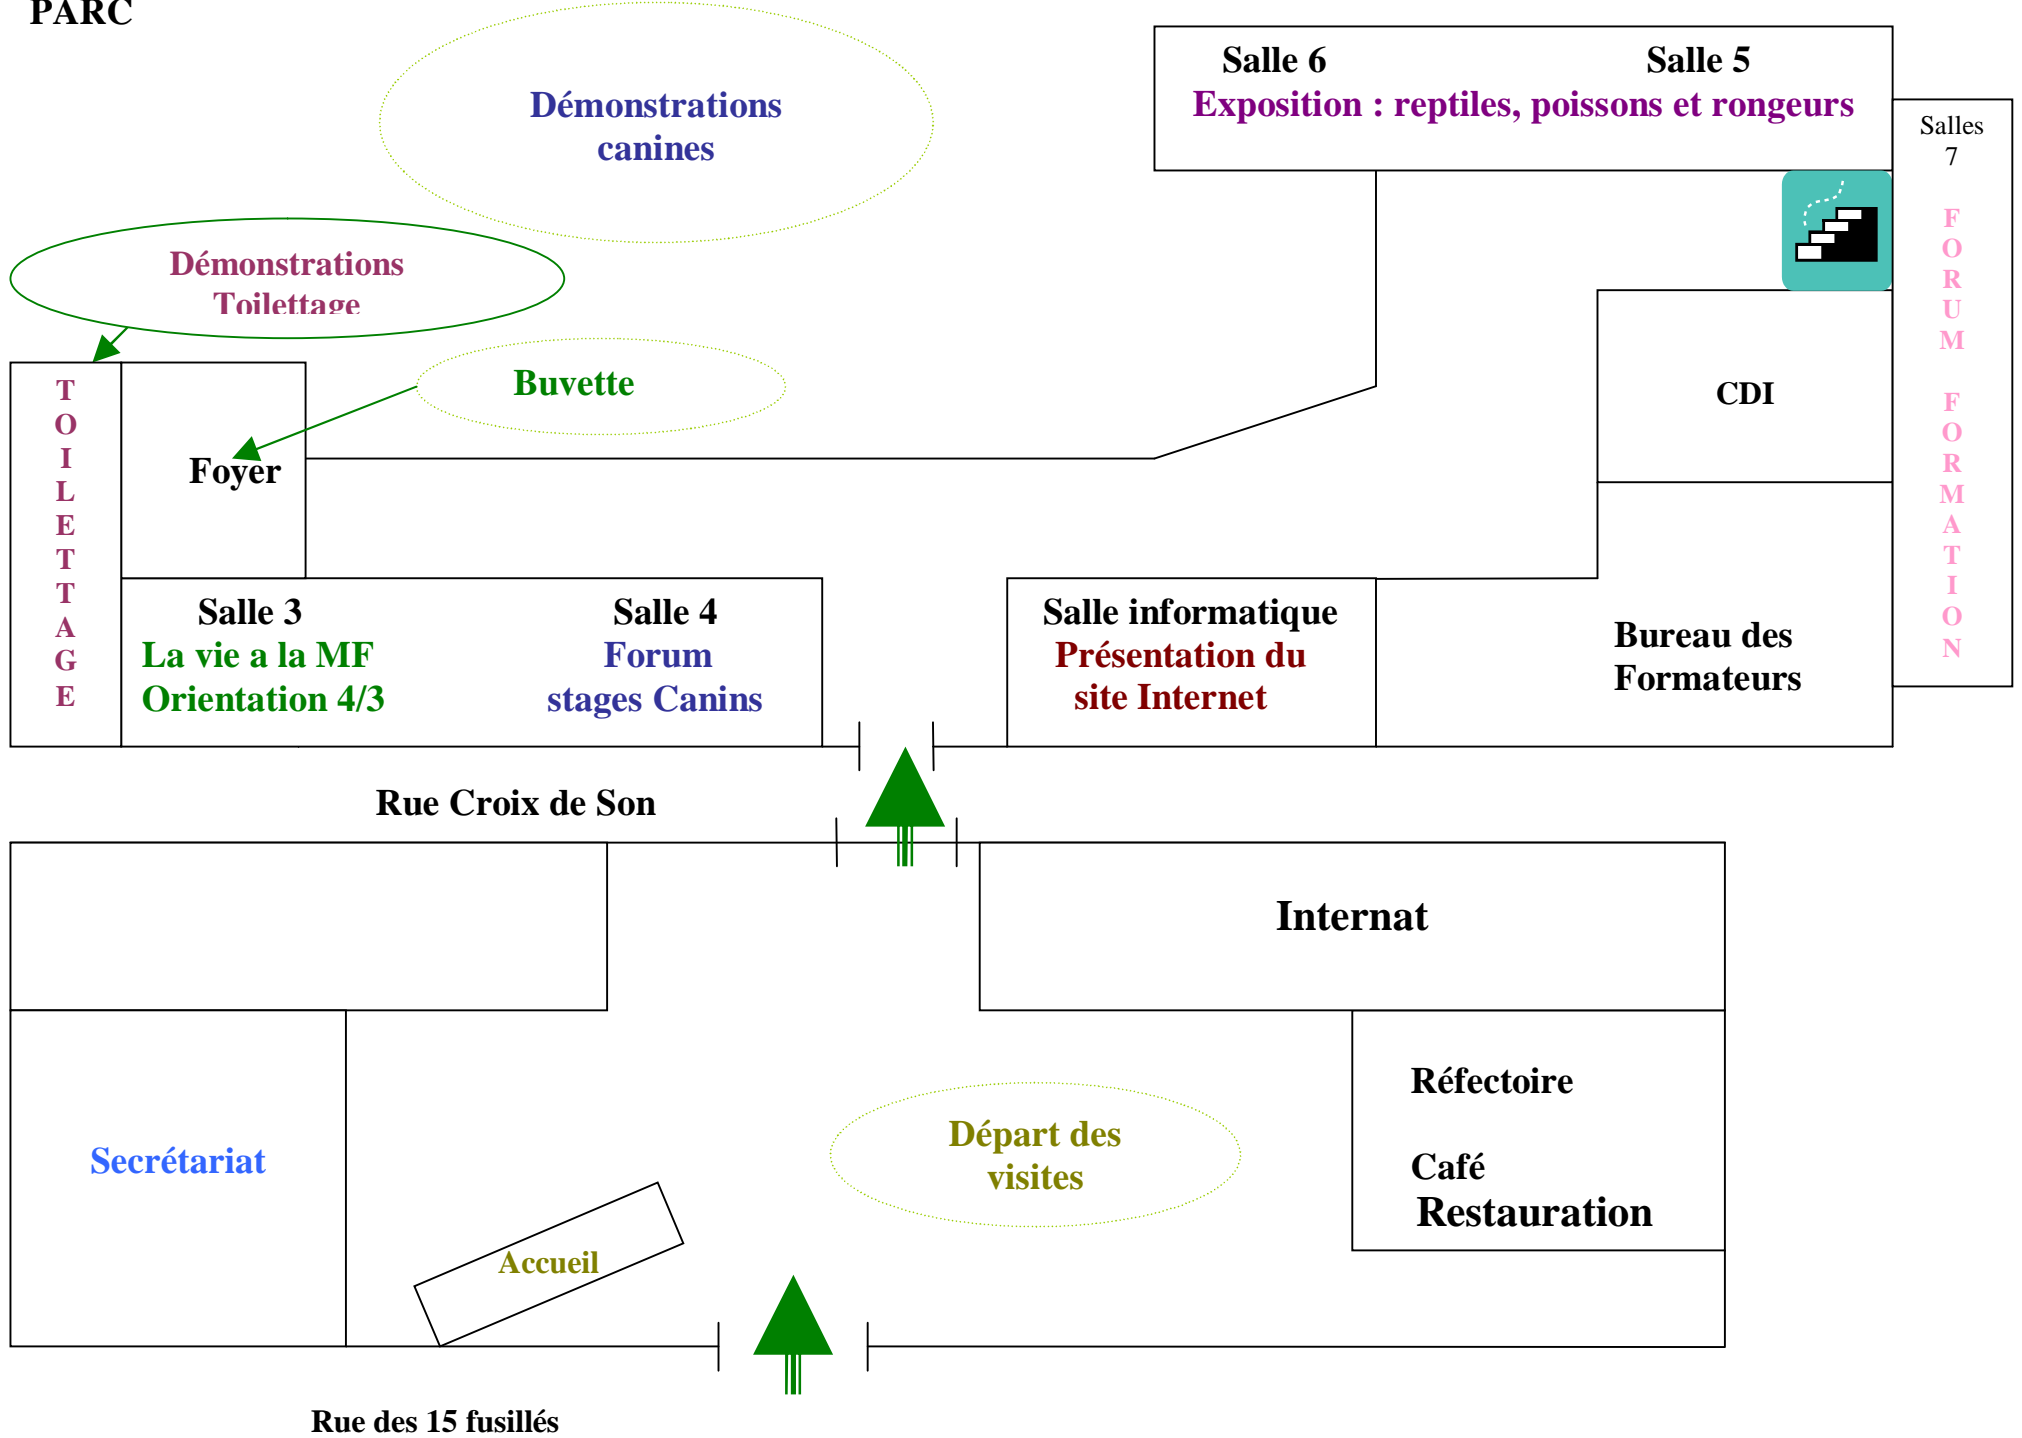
PARC

Démonstrations canines

Salle 6 Salle 5
Exposition : reptiles, poissons et rongeurs

Salles 7

FORUM FORMATION

Démonstrations Toilettage

Buvette

TOILETTAGE

Foyer

CDI

Salle 3
La vie a la MF
Orientation 4/3

Salle 4
Forum
stages Canins

Salle informatique
Présentation du site Internet

Bureau des Formateurs

Rue Croix de Son

Internat

Réfectoire

Café
Restauration

Secrétariat

Départ des visites

Accueil

Rue des 15 fusillés